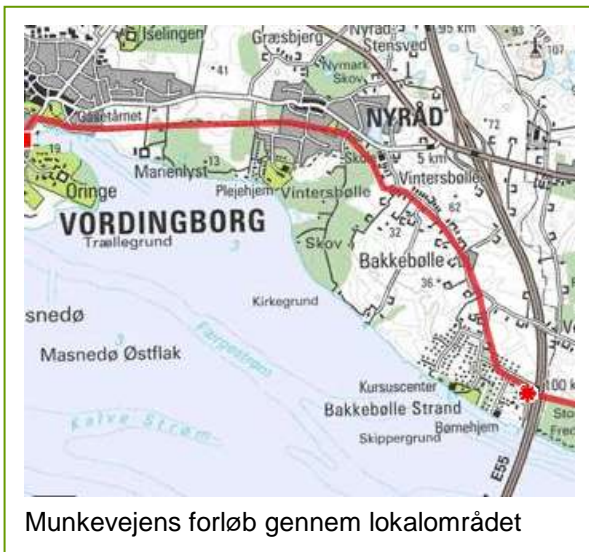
Iselingen
Græsbjerg
Nyråd
95 km
Stensved
93
107
Nymark Skov
41
Gåsetårnet
NYRÅD
72
19
Skov
5 km
Marienlyst
13
Vintersbølle
Oringe
Plejehjem
Vintersbølle
62
VORDINGBORG
32
Trællegrund
Skov
Bakkebølle
36
Kirkegrund
snedø
Masnedø Østflak
Færgestrøm
Kursuscenter
100 k
Bakkebølle Strand
Kalve Strøm
Børnehjem
Skippergrund
E55

Munkevejens forløb gennem lokalområdet